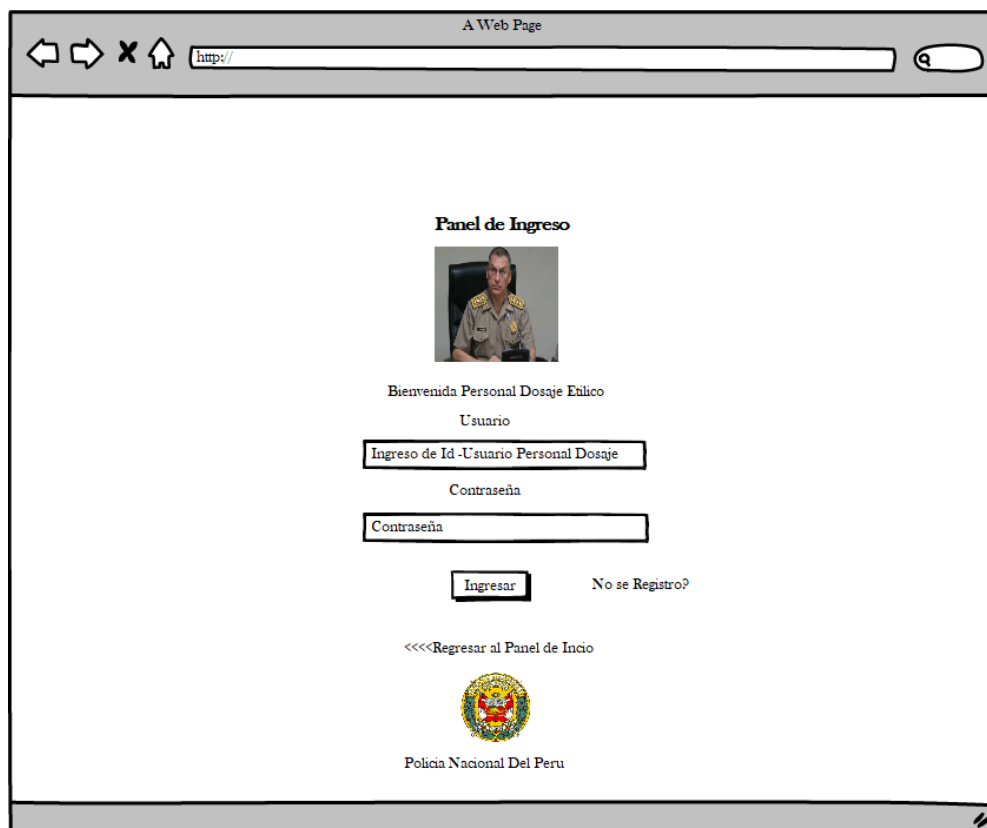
A Web Page

http://

Panel de Ingreso

Bienvenida Personal Dosaje Etilico

Usuario

Ingreso de Id -Usuario Personal Dosaje

Contraseña

Contraseña

Ingresar

No se Registro?

<<<<Regresar al Panel de Incio

Policia Nacional Del Peru